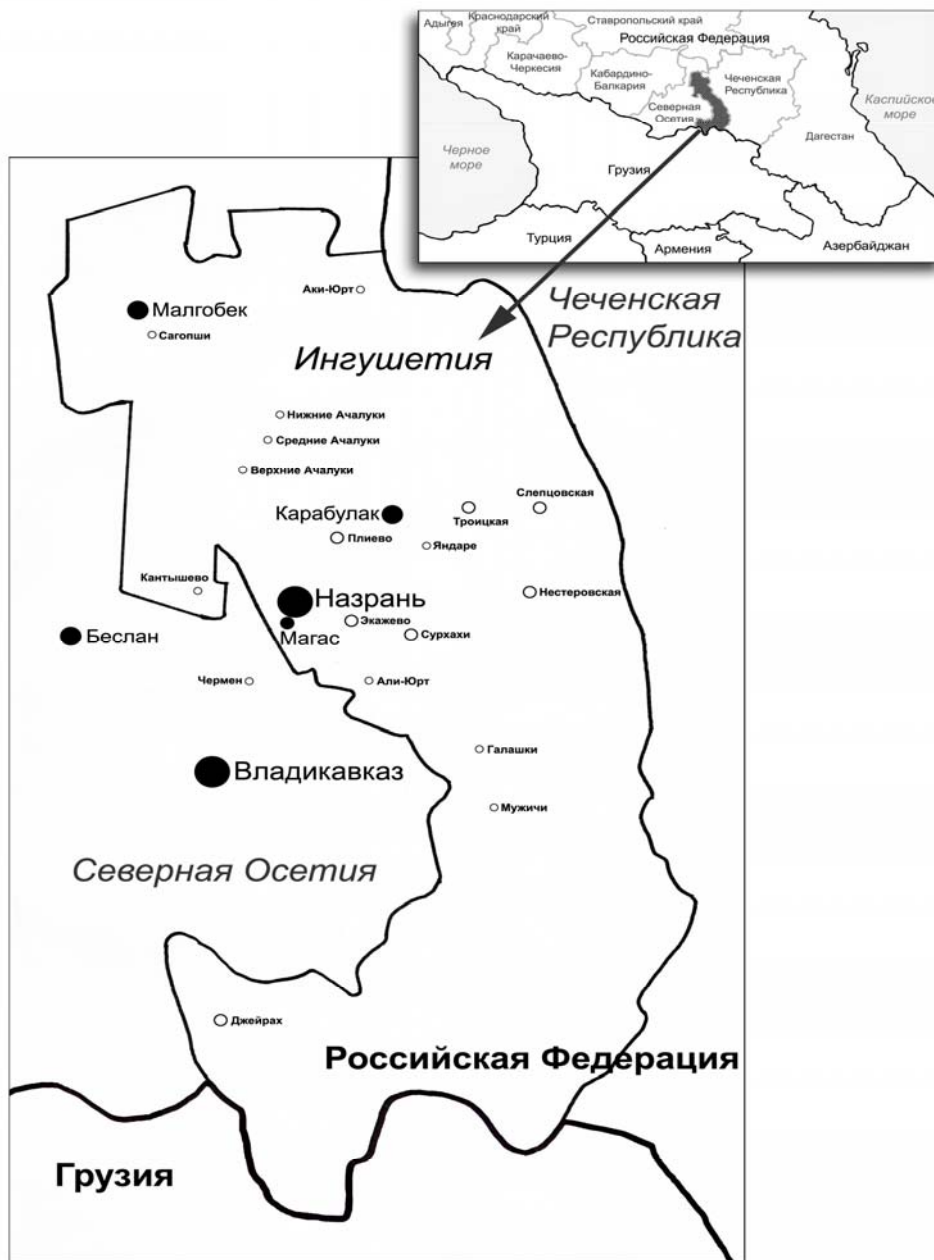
Адыгея
Краснодарский край
Ставропольский край
Российская Федерация
Карачаево-Черкесия
Кабардино-Балкария
Чеченская Республика
Каспийское море
Северная Осетия
Черное море
Дагестан
Грузия
Турция
Армения
Азербайджан

Аки-Юрт
Малгобек
Сагопши
Чеченская Республика
Ингушетия
Нижние Ачалуки
Средние Ачалуки
Верхние Ачалуки
Слепцовская
Карабулак
Троицкая
Плиево
Яндаре
Кантышево
Назрань
Нестеровская
Беслан
Магас
Экажево
Сурхахи
Чермен
Али-Юрт
Галашки
Владикавказ
Мужичи
Северная Осетия
Джейрах
Российская Федерация
Грузия